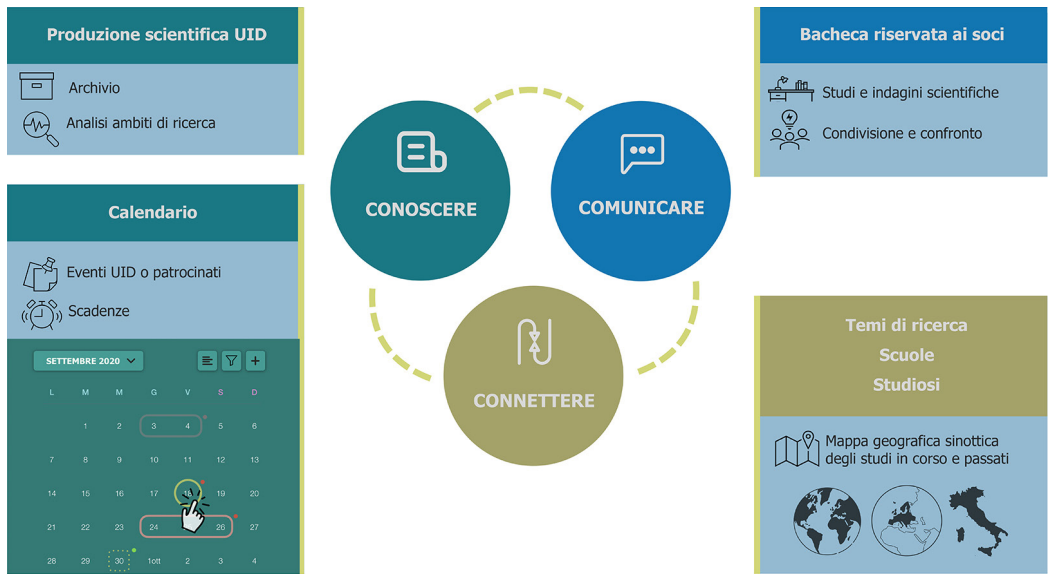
Produzione scientifica UID

Archivio
Analisi ambiti di ricerca

Calendario

Eventi UID o patrocinati
Scadenze

SETTEMBRE 2020

| L | M | M | G | V | S | D |
|---|---|---|---|---|---|---|
| | 1 | 2 | 3 | 4 | 5 | 6 |
| 7 | 8 | 9 | 10 | 11 | 12 | 13 |
| 14 | 15 | 16 | 17 | 18 | 19 | 20 |
| 21 | 22 | 23 | 24 | 25 | 26 | 27 |
| 28 | 29 | 30 | 1ott | 2 | 3 | 4 |

CONOSCERE

COMUNICARE

CONNETTERE

Bacheca riservata ai soci

Studi e indagini scientifiche
Condivisione e confronto

Temi di ricerca
Scuole
Studiosi

Mappa geografica sinottica degli studi in corso e passati